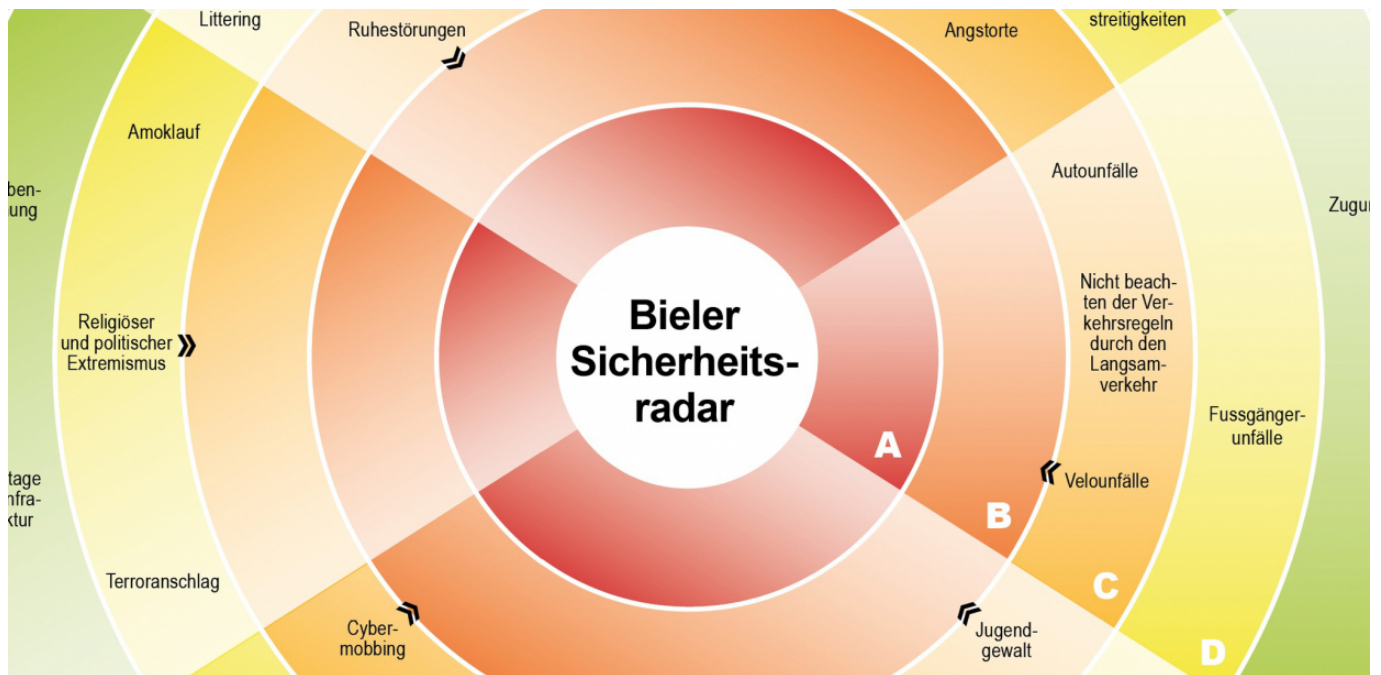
Littering

Ruhestörungen

Angstorte

streitigkeiten

Amoklauf

ben-
ung

Autounfälle

Zugun

Nicht beachten der Verkehrsregeln durch den Langsamverkehr

Religiöser und politischer Extremismus

Bieler Sicherheitsradar

Fussgängerunfälle

A

tage
nfra-
ktur

Velounfälle

B

Terroranschlag

C

Cybermobbing

Jugendgewalt

D